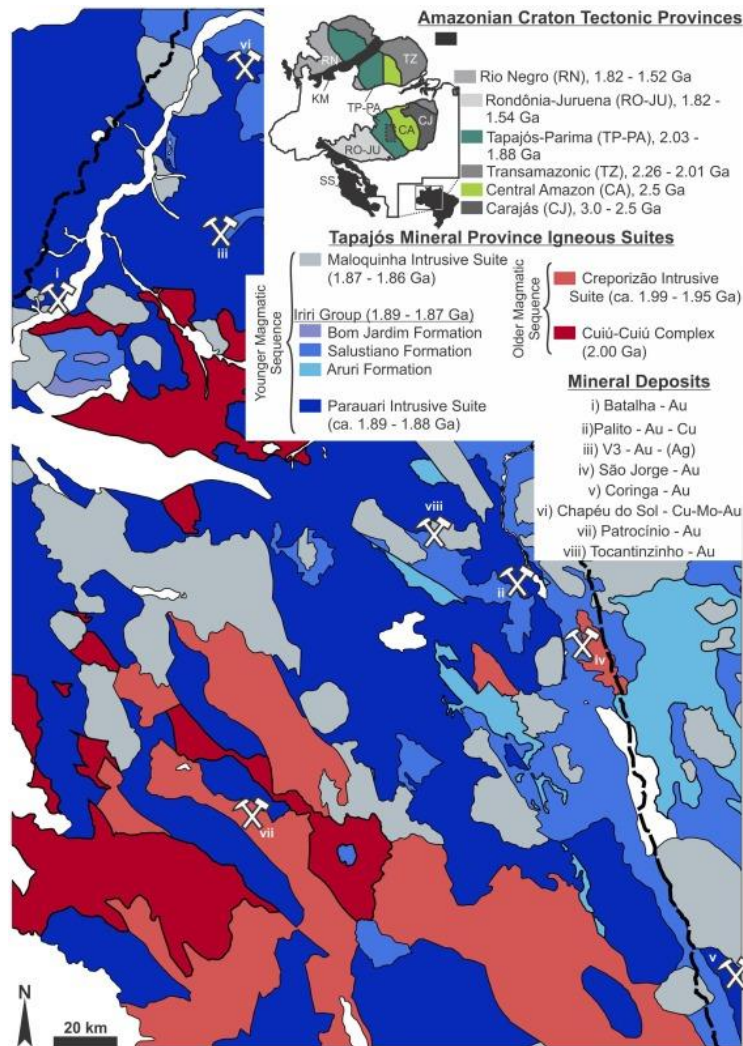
Amazonian Craton Tectonic Provinces

RN
TZ
KM
TP-PA
CA
CJ
RO-JU
SS

Rio Negro (RN), 1.82 - 1.52 Ga
Rondônia-Juruena (RO-JU), 1.82 - 1.54 Ga
Tapajós-Parima (TP-PA), 2.03 - 1.88 Ga
Transamazonic (TZ), 2.26 - 2.01 Ga
Central Amazon (CA), 2.5 Ga
Carajás (CJ), 3.0 - 2.5 Ga

Tapajós Mineral Province Igneous Suites

Younger Magmatic Sequence
Maloquinha Intrusive Suite (1.87 - 1.86 Ga)
Iriri Group (1.89 - 1.87 Ga)
Bom Jardim Formation
Salustiano Formation
Aruri Formation
Parauari Intrusive Suite (ca. 1.89 - 1.88 Ga)

Older Magmatic Sequence
Creporizão Intrusive Suite (ca. 1.99 - 1.95 Ga)
Cuiú-Cuiú Complex (2.00 Ga)

Mineral Deposits
i) Batalha - Au
ii)Palito - Au - Cu
iii) V3 - Au - (Ag)
iv) São Jorge - Au
v) Coringa - Au
vi) Chapéu do Sol - Cu-Mo-Au
vii) Patrocínio - Au
viii) Tocantinzinho - Au

vi
iii
i
viii
ii
iv
vii
v

N
20 km